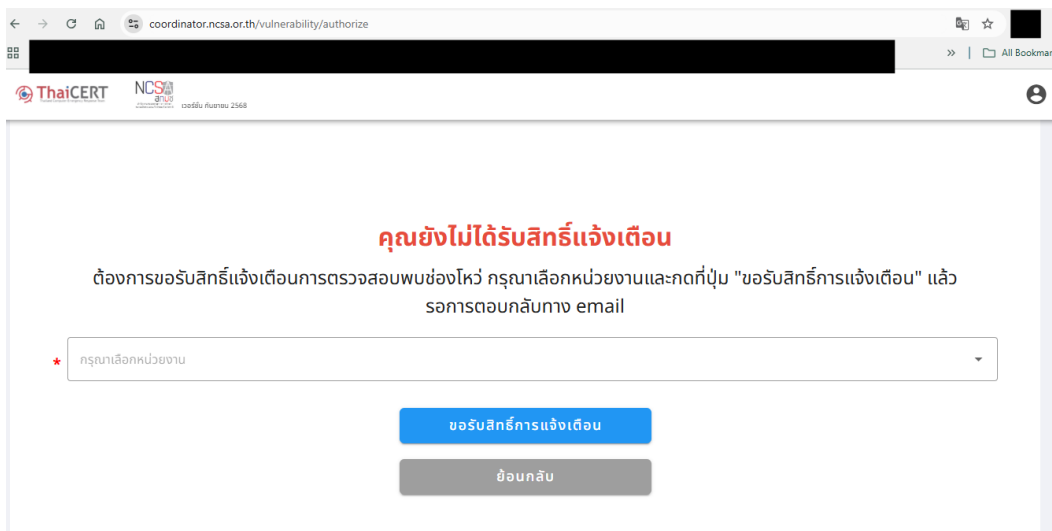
coordinator.ncsa.or.th/vulnerability/authorize

» | All Bookmar

ThaiCERT NCSA เวอร์ชั่น กันยายน 2568

คุณยังไม่ได้รับสิทธิ์แจ้งเตือน

ต้องการขอรับสิทธิ์แจ้งเตือนการตรวจสอบพบช่องโหว่ กรุณาเลือกหน่วยงานและกดที่ปุ่ม "ขอรับสิทธิ์การแจ้งเตือน" แล้วรอการตอบกลับทาง email

* กรุณาเลือกหน่วยงาน

ขอรับสิทธิ์การแจ้งเตือน

ย้อนกลับ